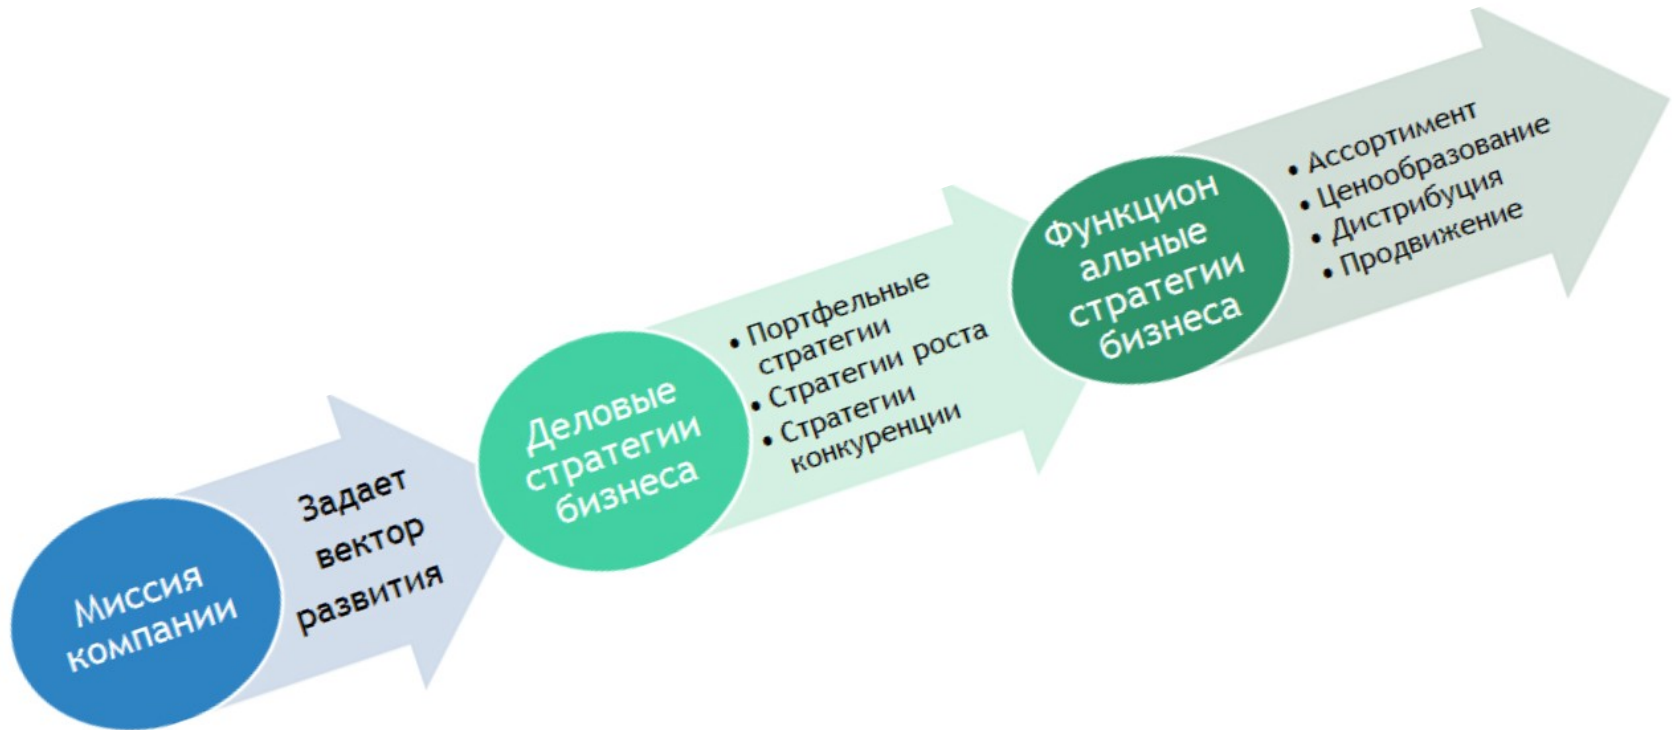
Миссия компании

Задает вектор развития

Деловые стратегии бизнеса

• Портфельные стратегии
• Стратегии роста
• Стратегии конкуренции

Функцион альные стратегии бизнеса

• Ассортимент
• Ценообразование
• Дистрибуция
• Продвижение